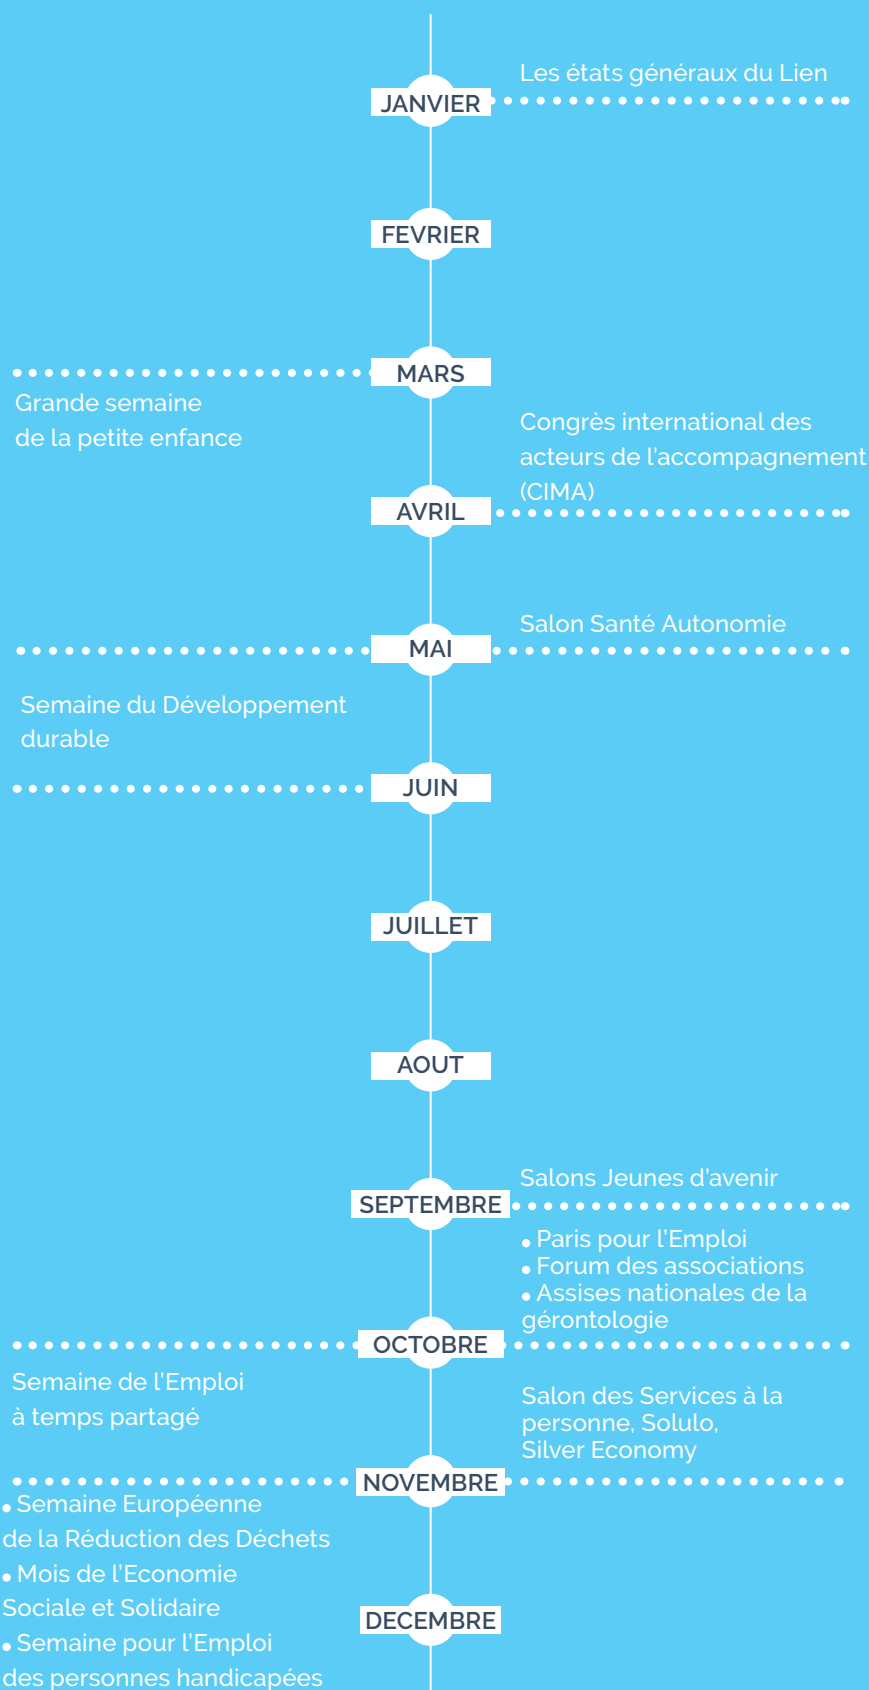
Les états généraux du Lien

JANVIER

FEVRIER

MARS

Grande semaine de la petite enfance

Congrès international des acteurs de l'accompagnement (CIMA)

AVRIL

Salon Santé Autonomie

MAI

Semaine du Développement durable

JUIN

JUILLET

AOUT

Salons Jeunes d'avenir

SEPTEMBRE

• Paris pour l'Emploi
• Forum des associations
• Assises nationales de la gérontologie

OCTOBRE

Semaine de l'Emploi à temps partagé

Salon des Services à la personne, Solulo, Silver Economy

NOVEMBRE

• Semaine Européenne de la Réduction des Déchets
• Mois de l'Economie Sociale et Solidaire
• Semaine pour l'Emploi des personnes handicapées

DECEMBRE